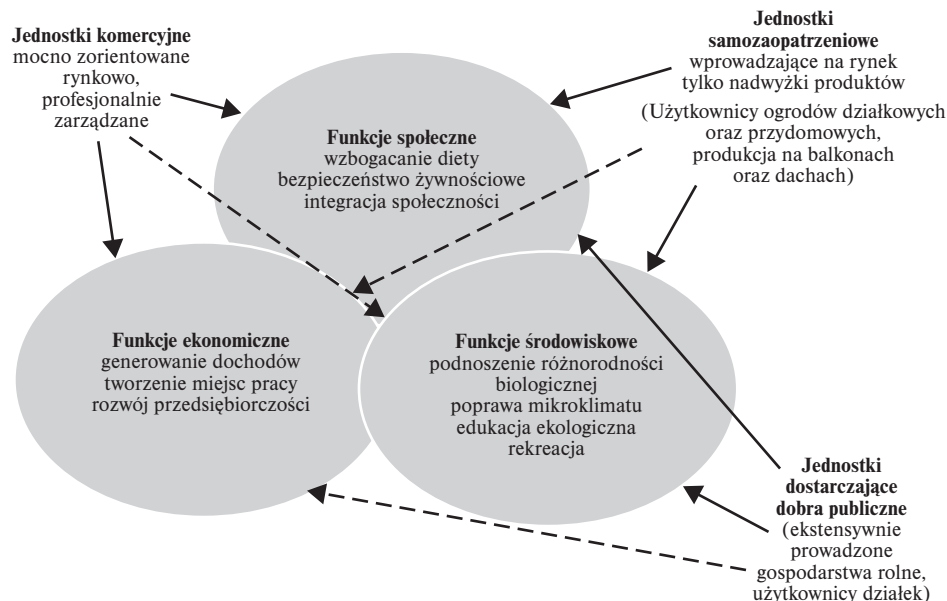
**Jednostki komercyjne** mocno zorientowane rynkowo, profesjonalnie zarządzane

**Jednostki samozaopatrzeniowe** wprowadzające na rynek tylko nadwyżki produktów

(Użytkownicy ogrodów działkowych oraz przydomowych, produkcja na balkonach oraz dachach)

**Funkcje społeczne**
wzbogacanie diety
bezpieczeństwo żywnościowe
integracja społeczności

**Funkcje ekonomiczne**
generowanie dochodów
tworzenie miejsc pracy
rozwój przedsiębiorczości

**Funkcje środowiskowe**
podnoszenie różnorodności biologicznej
poprawa mikroklimatu
edukacja ekologiczna
rekreacja

**Jednostki dostarczające dobra publiczne** (ekstensywnie prowadzone gospodarstwa rolne, użytkownicy działek)